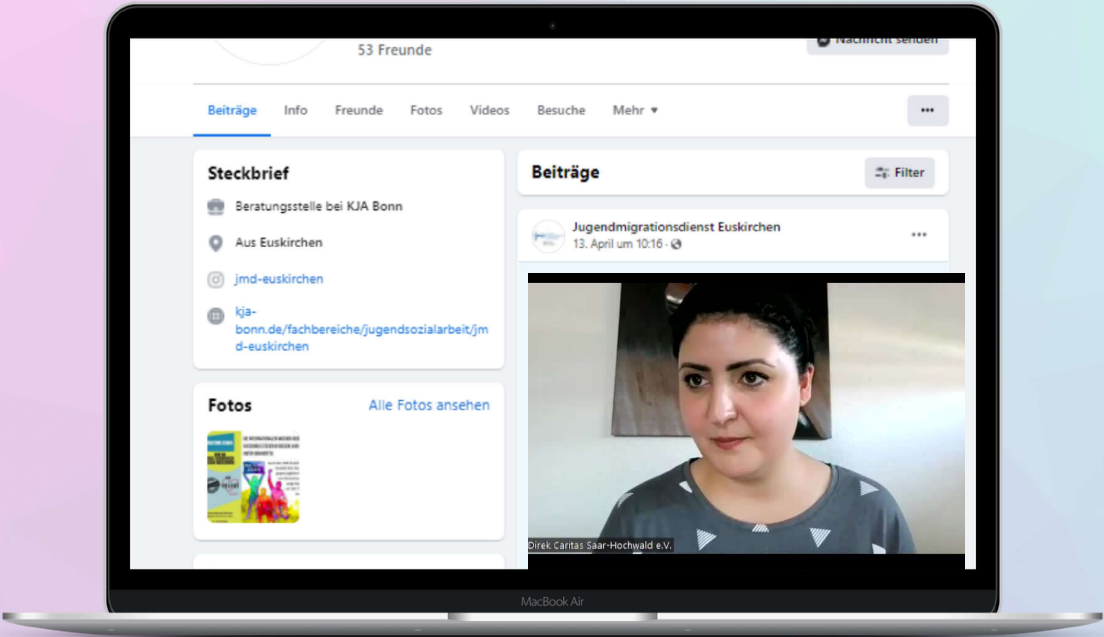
53 Freunde

Nachricht senden

Beiträge Info Freunde Fotos Videos Besuche Mehr ▾

•••

Steckbrief

Beratungsstelle bei KJA Bonn

Aus Euskirchen

jmd-euskirchen

kja-bonn.de/fachbereiche/jugendsozialarbeit/jmd-euskirchen

Fotos

Alle Fotos ansehen

Beiträge

Filter

Jugendmigrationsdienst Euskirchen

13. April um 10:16 ·

•••

Direk Caritas Saar-Hochwald e.V.

MacBook Air